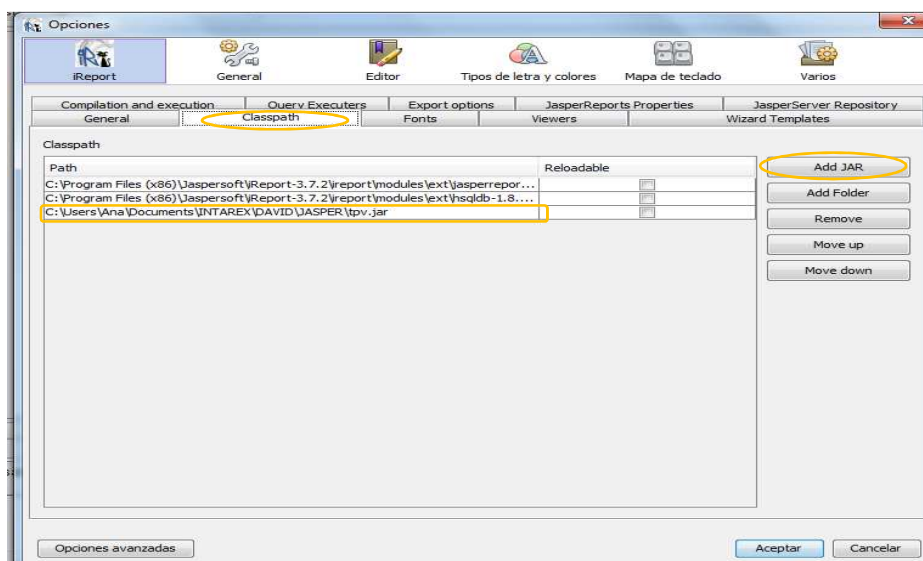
Opciones

iReport
General
Editor
Tipos de letra y colores
Mapa de teclado
Varios

Compilation and execution
Query Executers
Export options
JasperReports Properties
JasperServer Repository
General
Classpath
Fonts
Viewers
Wizard Templates

Classpath

| Path | Reloadable |
|---|---|
| C:\Program Files (x86)\Jaspersoft\iReport-3.7.2\ireport\modules\ext\jasperrepor.... | |
| C:\Program Files (x86)\Jaspersoft\iReport-3.7.2\ireport\modules\ext\hsqldb-1.8.... | |
| C:\Users\Ana\Documents\INTAREX\DAVID\JASPER\tpv.jar | |

Add JAR
Add Folder
Remove
Move up
Move down

Opciones avanzadas
Aceptar
Cancelar